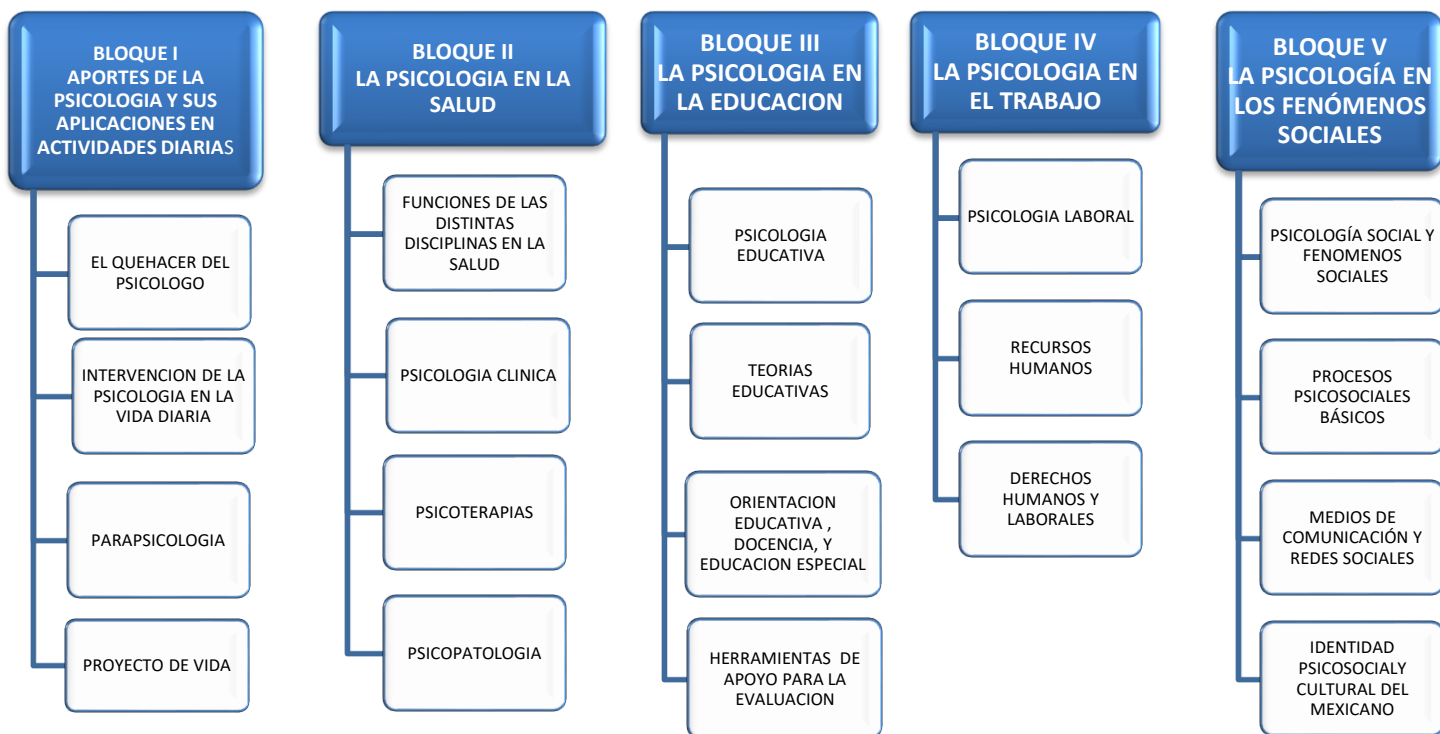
BLOQUE I
APORTES DE LA PSICOLOGIA Y SUS APLICACIONES EN ACTIVIDADES DIARIAS

EL QUEHACER DEL PSICOLOGO

INTERVENCION DE LA PSICOLOGIA EN LA VIDA DIARIA

PARAPSICOLOGIA

PROYECTO DE VIDA

BLOQUE II
LA PSICOLOGIA EN LA SALUD

FUNCIONES DE LAS DISTINTAS DISCIPLINAS EN LA SALUD

PSICOLOGIA CLINICA

PSICOTERAPIAS

PSICOPATOLOGIA

BLOQUE III
LA PSICOLOGIA EN LA EDUCACION

PSICOLOGIA EDUCATIVA

TEORIAS EDUCATIVAS

ORIENTACION EDUCATIVA , DOCENCIA, Y EDUCACION ESPECIAL

HERRAMIENTAS DE APOYO PARA LA EVALUACION

BLOQUE IV
LA PSICOLOGIA EN EL TRABAJO

PSICOLOGIA LABORAL

RECURSOS HUMANOS

DERECHOS HUMANOS Y LABORALES

BLOQUE V
LA PSICOLOGÍA EN LOS FENÓMENOS SOCIALES

PSICOLOGÍA SOCIAL Y FENOMENOS SOCIALES

PROCESOS PSICOSOCIALES BÁSICOS

MEDIOS DE COMUNICACIÓN Y REDES SOCIALES

IDENTIDAD PSICOSOCIALY CULTURAL DEL MEXICANO